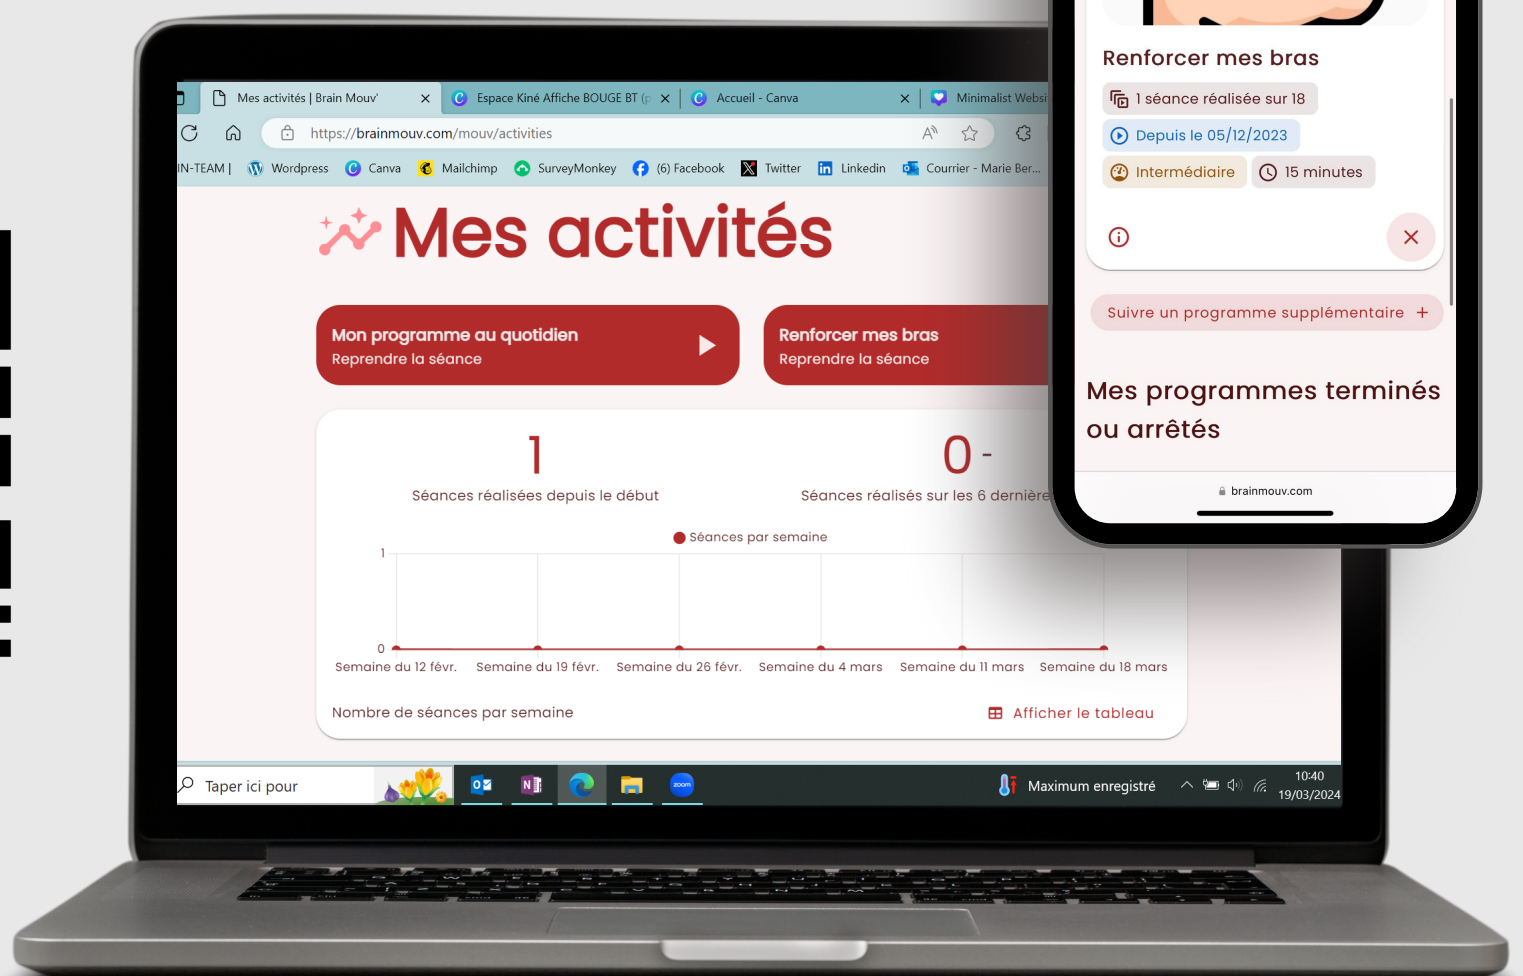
Mes activités | Brain Mouv' ×
Espace Kiné Affiche BOUGE BT (p ×
Accueil - Canva ×
Minimalist Websi

https://brainmouv.com/mouv/activities

IN-TEAM | Wordpress Canva Mailchimp SurveyMonkey (6) Facebook Twitter Linkedin Courrier - Marie Ber...

Mes activités

Mon programme au quotidien
Reprendre la séance

Renforcer mes bras
Reprendre la séance

1
Séances réalisées depuis le début

0 -
Séances réalisés sur les 6 dernière

Séances par semaine

1
0

Semaine du 12 févr. Semaine du 19 févr. Semaine du 26 févr. Semaine du 4 mars Semaine du 11 mars Semaine du 18 mars

Nombre de séances par semaine

Afficher le tableau

Taper ici pour

Maximum enregistré

10:40
19/03/2024

Renforcer mes bras

1 séance réalisée sur 18

Depuis le 05/12/2023

Intermédiaire

15 minutes

Suivre un programme supplémentaire +

Mes programmes terminés ou arrêtés

brainmouv.com